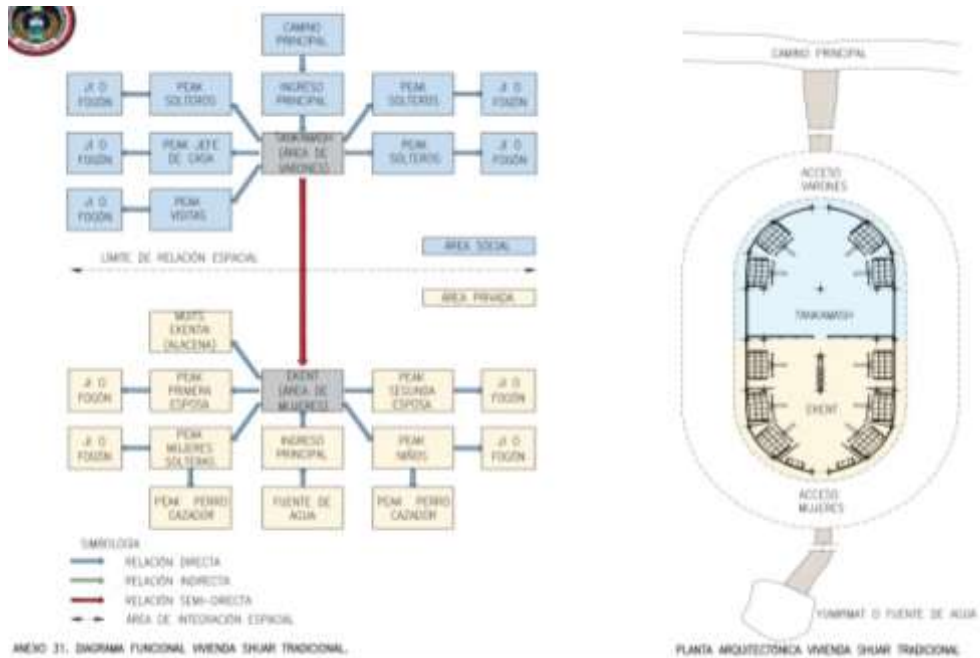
CAMINO PRINCIPAL

JI O FOGÓN | PEAK SOLTEROS | INGRESO PRINCIPAL | PEAK SOLTEROS | JI O FOGÓN

JI O FOGÓN | PEAK JEFE DE CASA | TANKAMASH (ÁREA DE VARONES) | PEAK SOLTEROS | JI O FOGÓN

JI O FOGÓN | PEAK VISITAS

ÁREA SOCIAL

LIMITE DE RELACIÓN ESPACIAL

ÁREA PRIVADA

NUITS EKENTA (ALACENA)

JI O FOGÓN | PEAK PRIMERA ESPOSA | EKENT (ÁREA DE MUJERES) | PEAK SEGUNDA ESPOSA | JI O FOGÓN

JI O FOGÓN | PEAK MUJERES SOLTERAS | INGRESO PRINCIPAL | PEAK NIÑOS | JI O FOGÓN

PEAK PERRO CAZADOR | FUENTE DE AGUA | PEAK PERRO CAZADOR

SIMBOLOGÍA
RELACIÓN DIRECTA
RELACIÓN INDIRECTA
RELACIÓN SEMI-DIRECTA
ÁREA DE INTEGRACIÓN ESPACIAL

ANEXO 31. DIAGRAMA FUNCIONAL VIVIENDA SHUAR TRADICIONAL.

CAMINO PRINCIPAL

ACCESO VARONES

TANKAMASH

EKENT

ACCESO MUJERES

YUMIMAT O FUENTE DE AGUA

PLANTA ARQUITECTÓNICA VIVIENDA SHUAR TRADICIONAL.